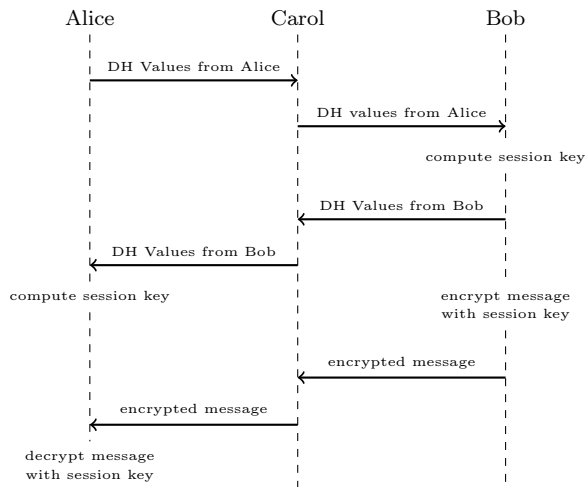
Alice

Carol

Bob

DH Values from Alice

DH values from Alice

compute session key

DH Values from Bob

DH Values from Bob

compute session key

encrypt message with session key

encrypted message

encrypted message

decrypt message with session key